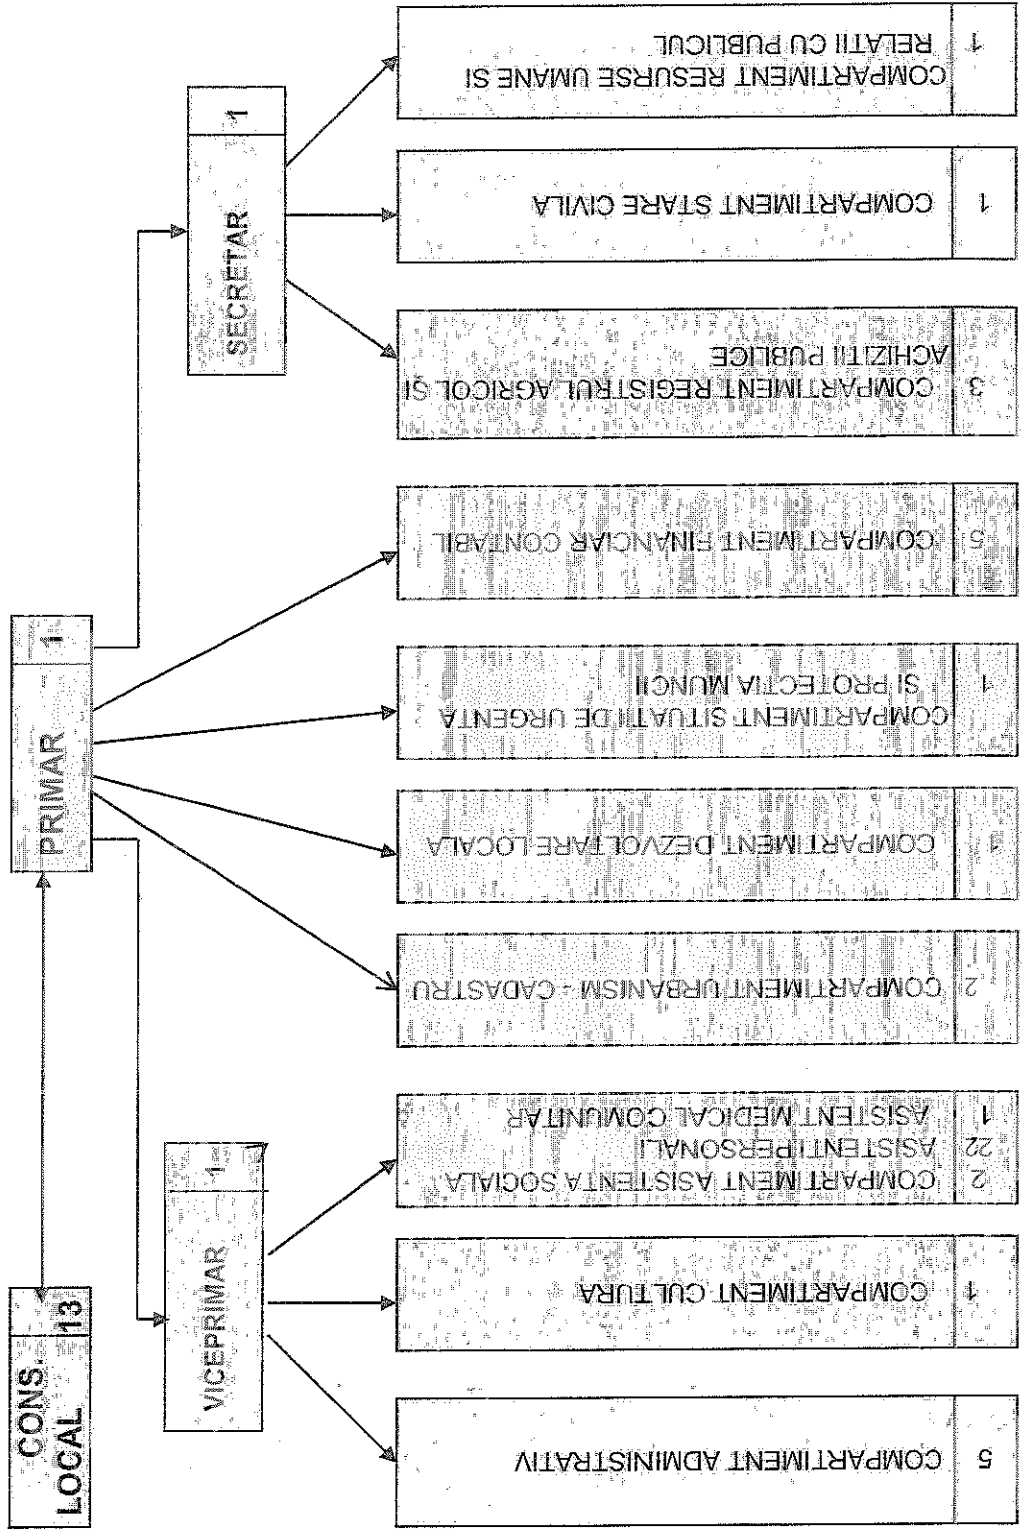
CONS. LOCAL 13

PRIMAR 1

VICEPRIMAR 1

SECRETAR 1

1 COMPARTIMENT RESURSE UMANE SI RELATII CU PUBLICUL

1 COMPARTIMENT STARE CIVILA

3 COMPARTIMENT REGISTRUL AGRICOL SI ACHIZITII PUBLICE

5 COMPARTIMENT FINANCIAR CONTABIL

1 COMPARTIMENT SITUATII DE URGENTA SI PROTECTIA MUNCII

1 COMPARTIMENT DEZVOLTARE LOCALA

2 COMPARTIMENT URBANISM - CADASTRU

2 COMPARTIMENT ASISTENTA SOCIALA
22 ASISTENTI PERSONALI
1 ASISTENT MEDICAL COMUNITAR

1 COMPARTIMENT CULTURA

5 COMPARTIMENT ADMINISTRATIV